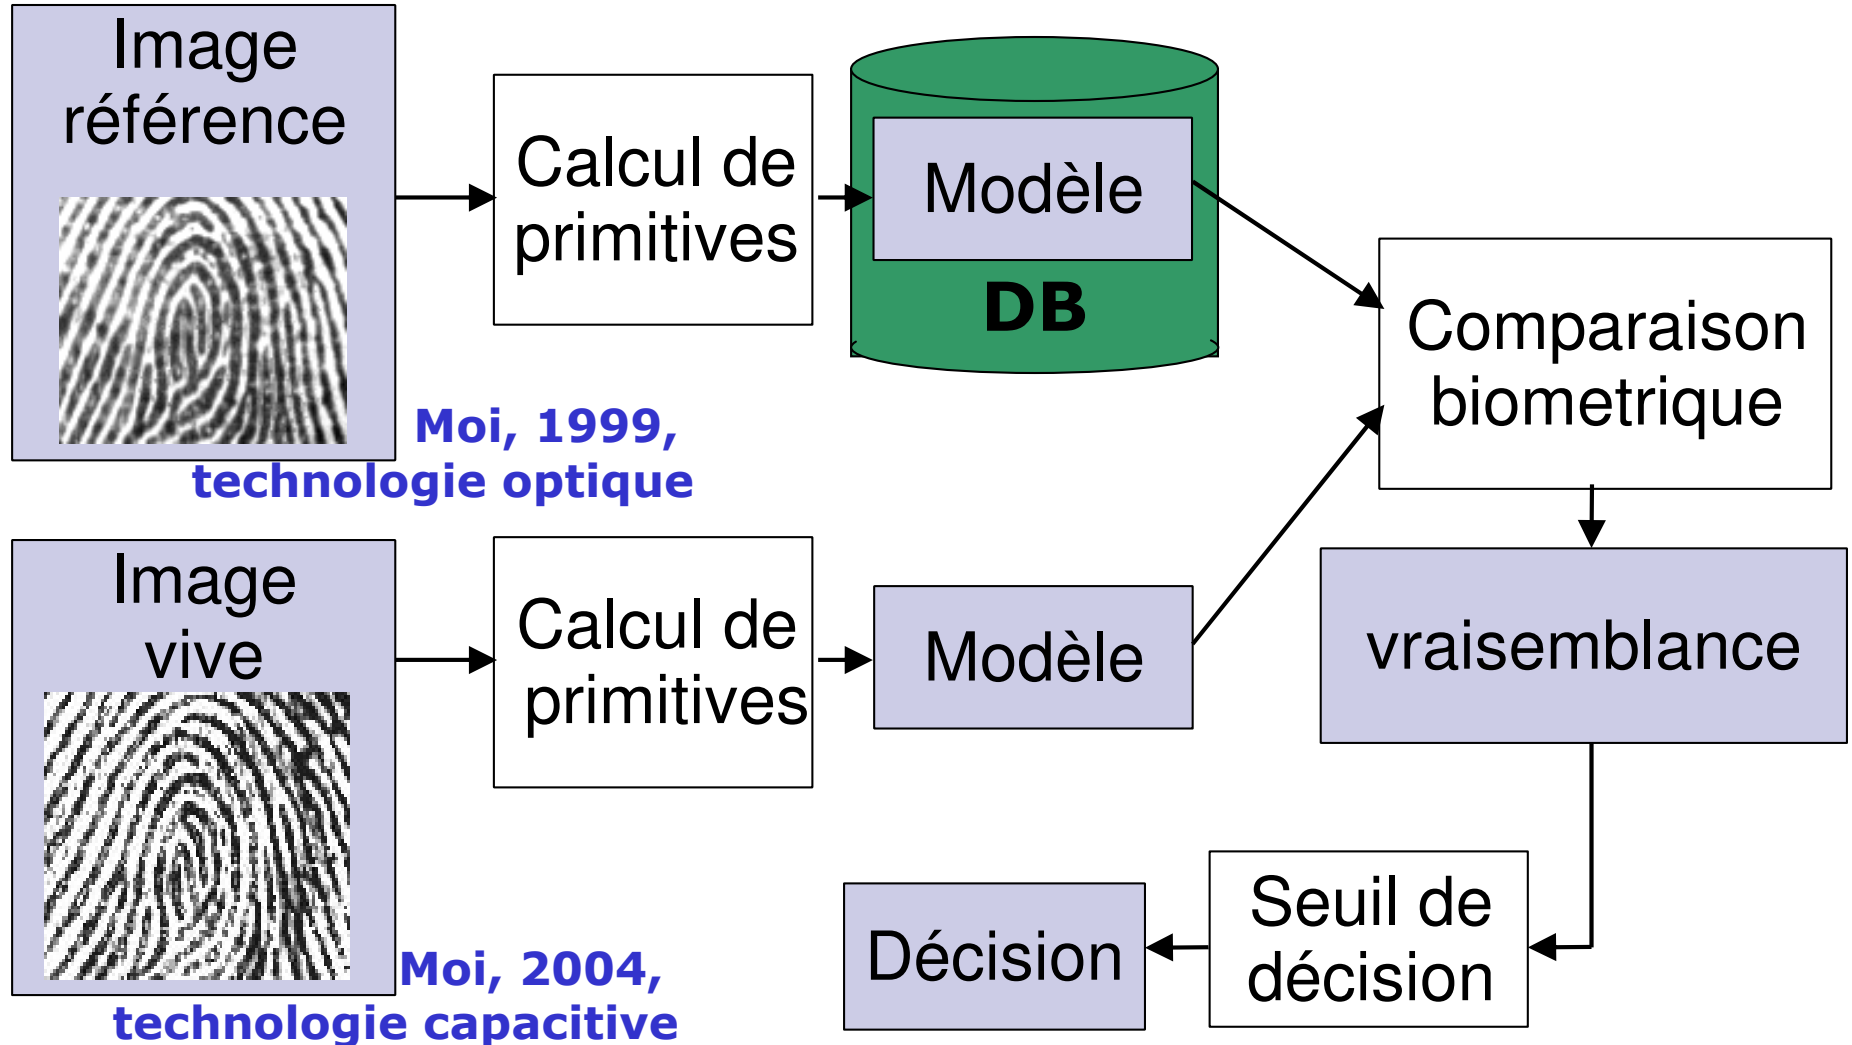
Image référence

Moi, 1999, technologie optique

Calcul de primitives

Modèle

DB

Comparaison biometrique

vraisemblance

Image vive

Moi, 2004, technologie capacitive

Calcul de primitives

Modèle

Seuil de décision

Décision